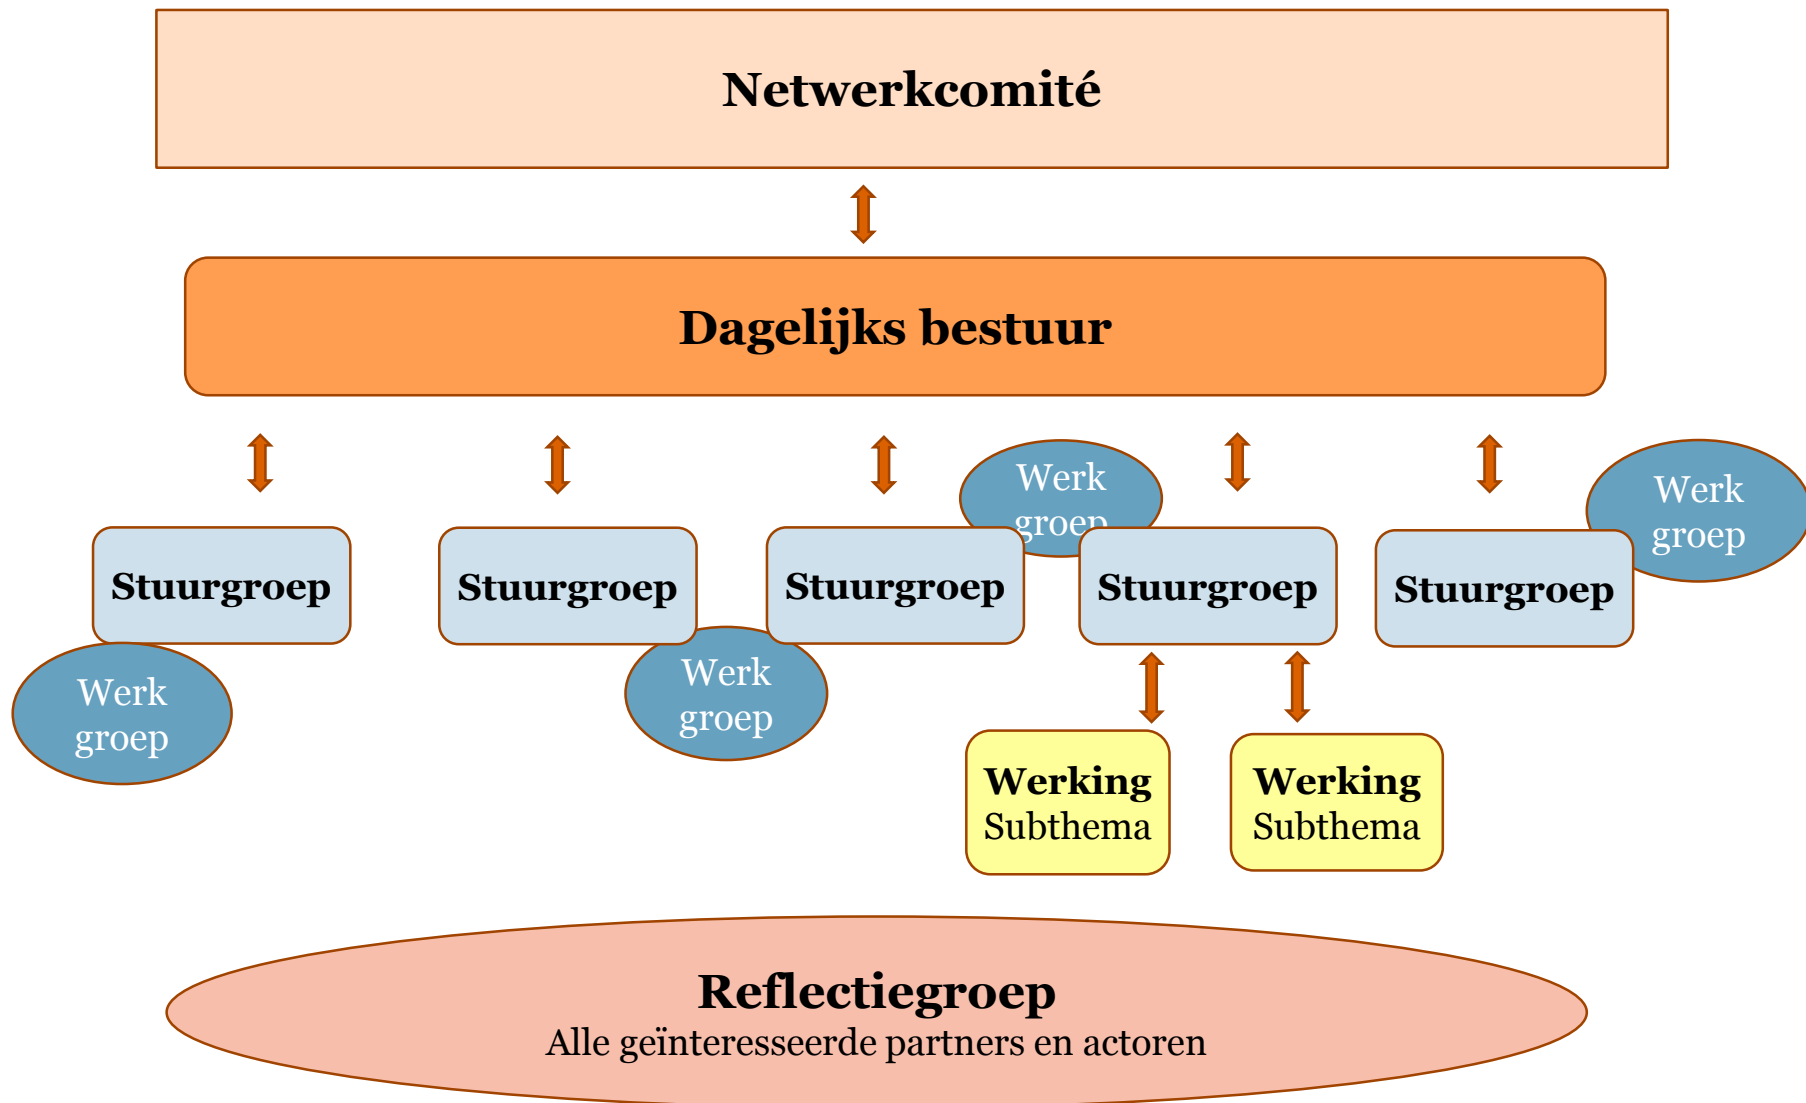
Netwerkcomité

Dagelijks bestuur

Werk groep

Werk groep

Stuurgroep

Stuurgroep

Stuurgroep

Stuurgroep

Stuurgroep

Werk groep

Werk groep

Werking Subthema

Werking Subthema

Reflectiegroep
Alle geïnteresseerde partners en actoren